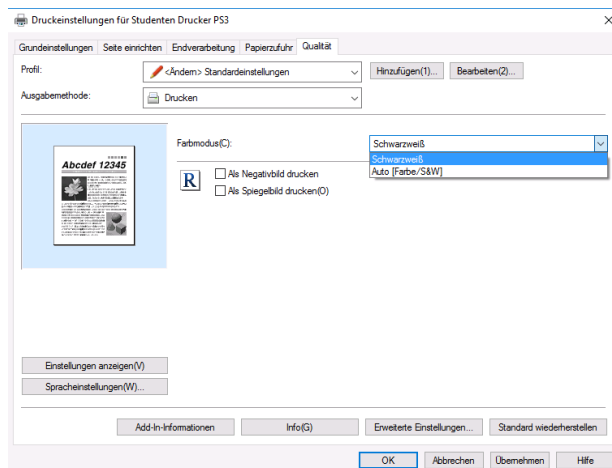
Druckeinstellungen für Studenten Drucker PS3

Grundeinstellungen | Seite einrichten | Endverarbeitung | Papierzufuhr | Qualität

Profil: <Ändern> Standardeinstellungen | Hinzufügen(1)... | Bearbeiten(2)...

Ausgabemethode: Drucken

Abcdef 12345

Farbmodus(C): Schwarzweiß

Schwarzweiß
Auto [Farbe/S&W]

R

Als Negativbild drucken
Als Spiegelbild drucken(O)

Einstellungen anzeigen(V)
Spracheinstellungen(W)...

Add-In-Informationen | Info(G) | Erweiterte Einstellungen... | Standard wiederherstellen

OK | Abbrechen | Übernehmen | Hilfe